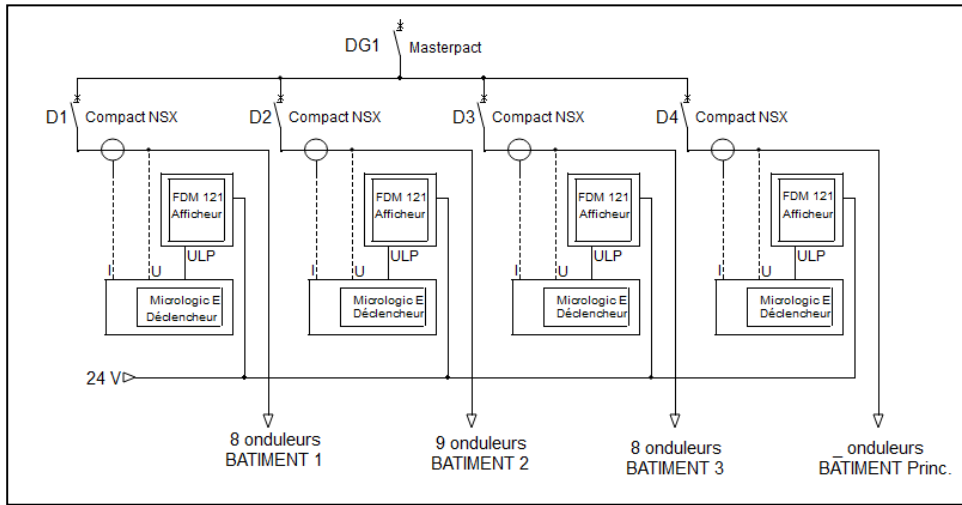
DG1 Masterpact

D1 Compact NSX

FDM 121 Afficheur

ULP

I U

Micrologic E Déclencheur

D2 Compact NSX

FDM 121 Afficheur

ULP

I U

Micrologic E Déclencheur

D3 Compact NSX

FDM 121 Afficheur

ULP

I U

Micrologic E Déclencheur

D4 Compact NSX

FDM 121 Afficheur

ULP

I U

Micrologic E Déclencheur

24 V

8 onduleurs BATIMENT 1

9 onduleurs BATIMENT 2

8 onduleurs BATIMENT 3

_ onduleurs BATIMENT Princ.